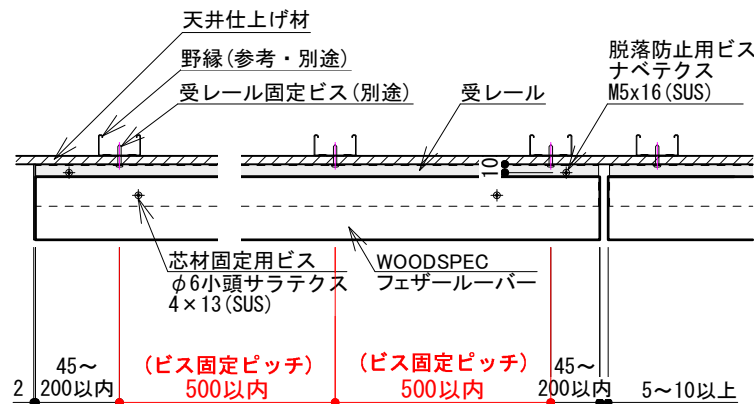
天井仕上げ材
野縁(参考・別途)
受レール固定ビス(別途)
受レール
脱落防止用ビス
ナベテクス
M5x16(SUS)
10
芯材固定用ビス
φ6小頭サラテクス
4×13(SUS)
WOODSPEC
フェザールーバー
2
45～
200以内
(ビス固定ピッチ)
500以内
(ビス固定ピッチ)
500以内
45～
200以内
5～10以上